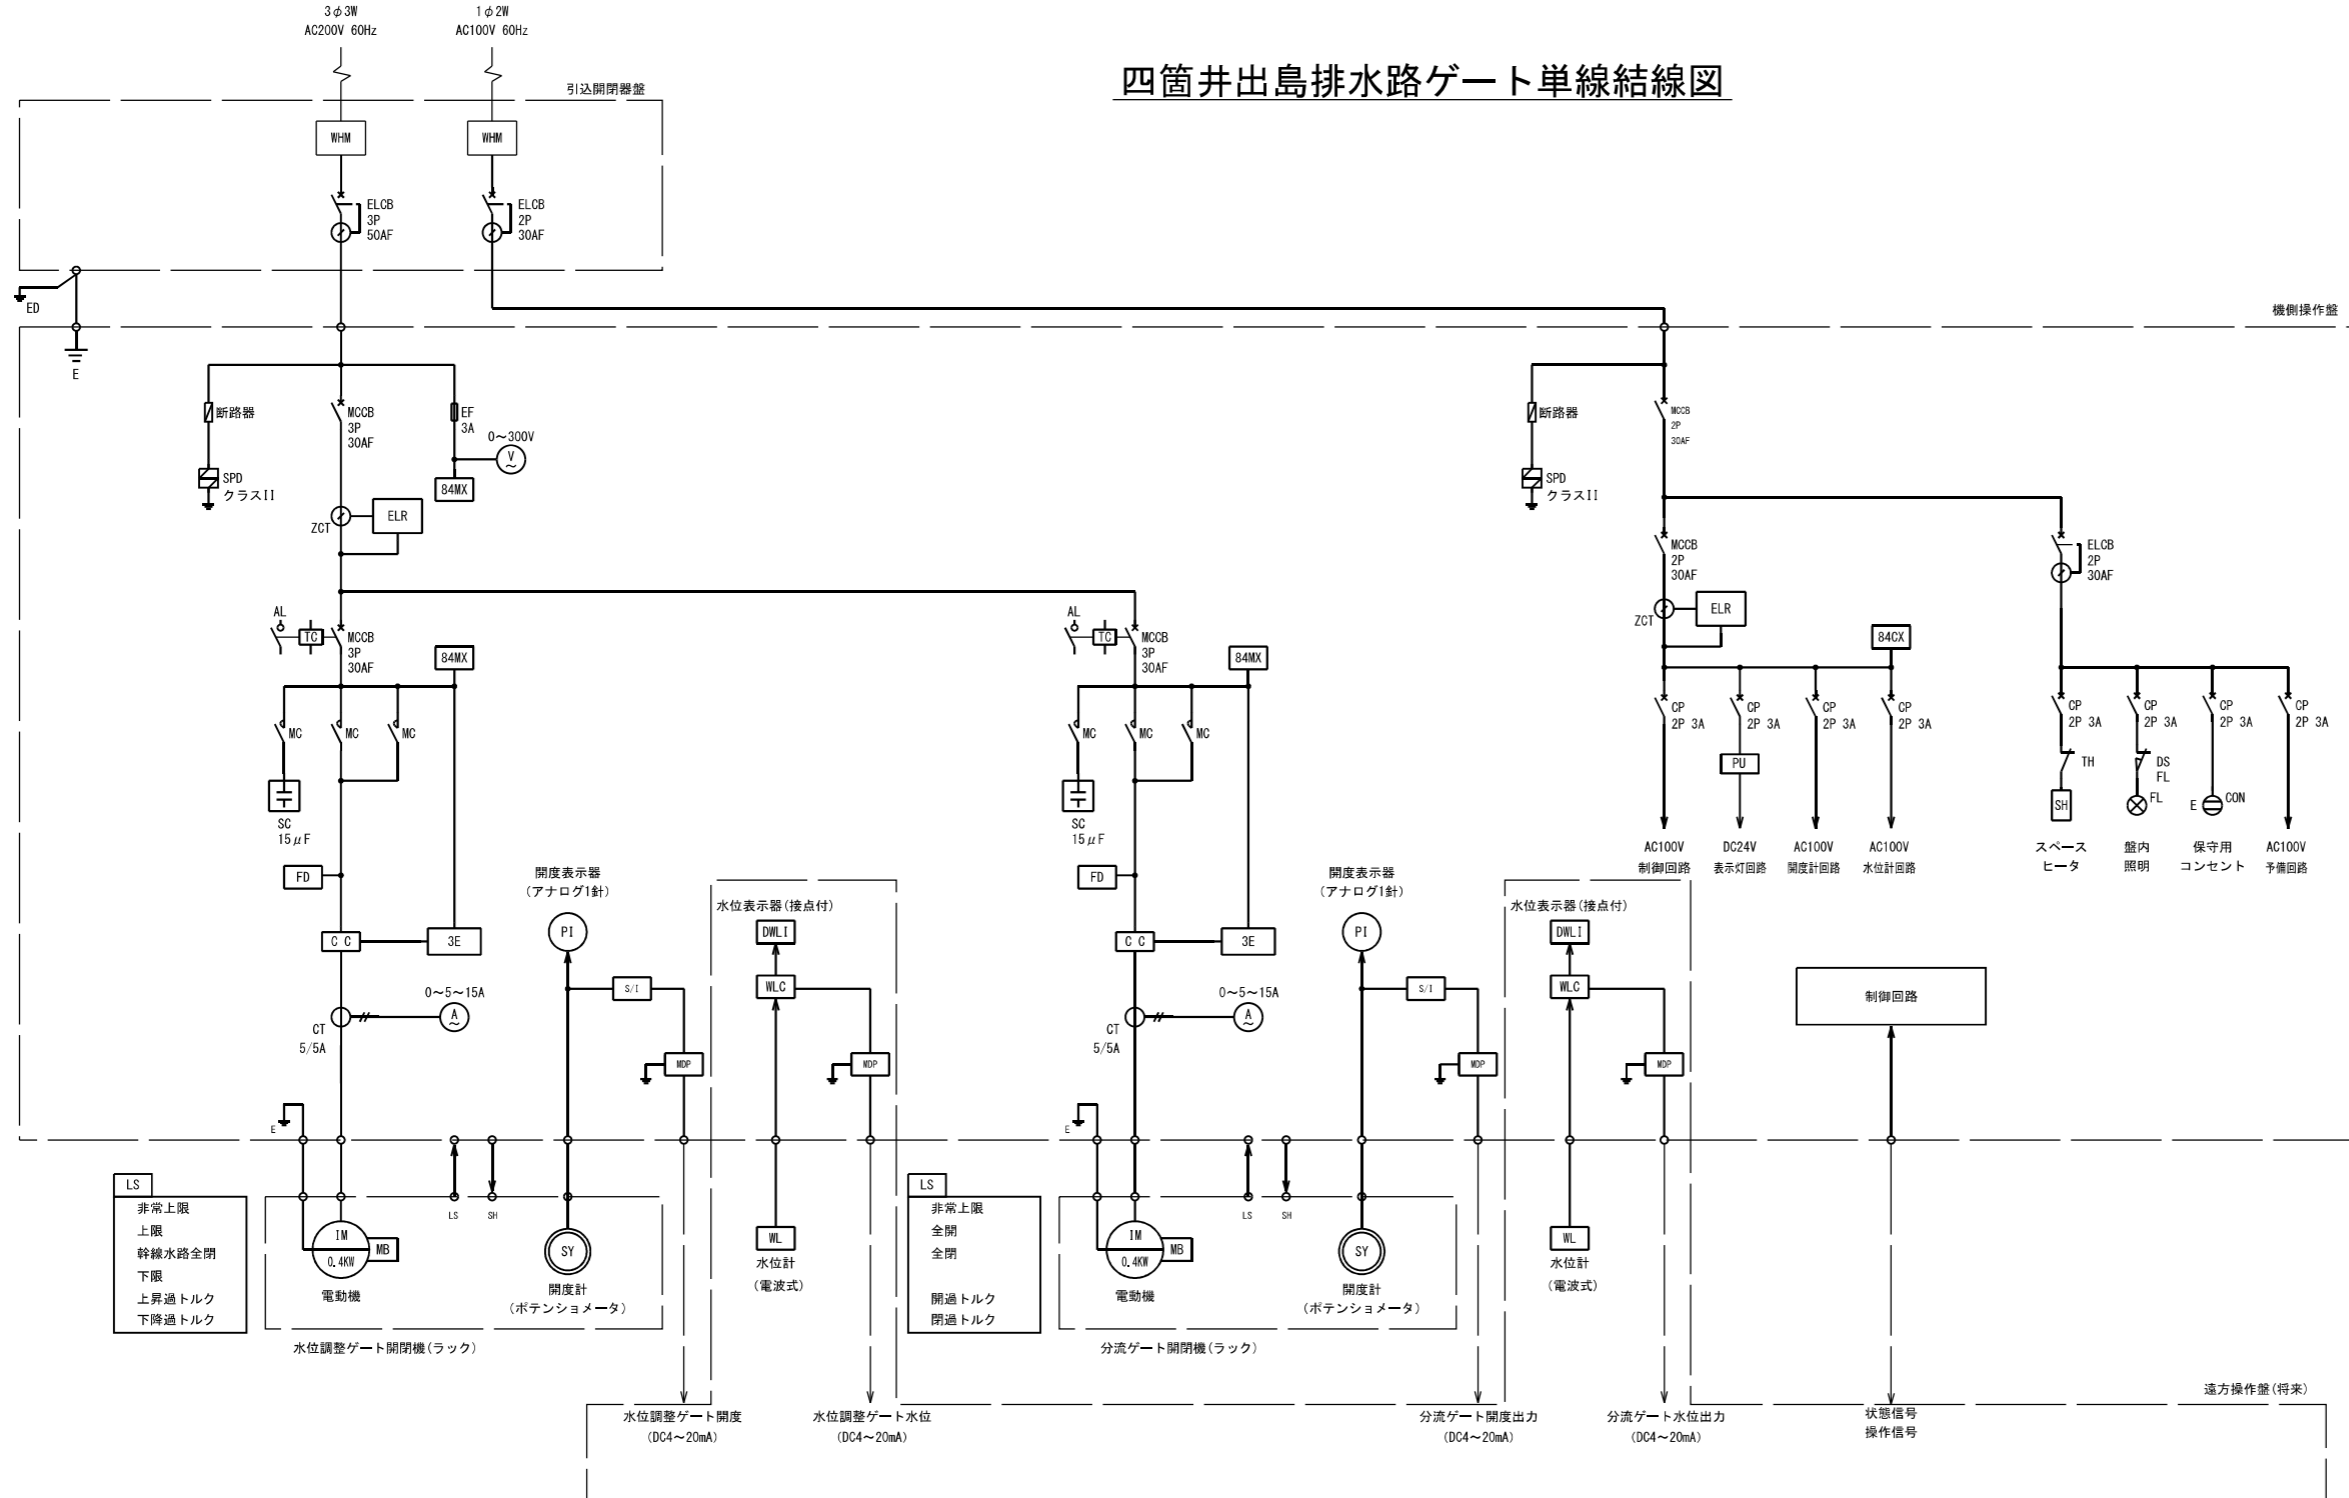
3φ3W
AC200V 60Hz

1φ2W
AC100V 60Hz

四箇井出島排水路ゲート単線結線図

引込開閉器盤

WHM

WHM

ELCB
3P
50AF

ELCB
2P
30AF

ED

E

機側操作盤

断路器

SPD
クラスII

MCCB
3P
30AF

EF
3A

0～300V

V

84MX

ZCT

ELR

断路器

SPD
クラスII

MCCB
2P
30AF

MCCB
2P
30AF

ZCT

ELR

84CX

ELCB
2P
30AF

CP
2P 3A

CP
2P 3A

CP
2P 3A

CP
2P 3A

PU

CP
2P 3A

CP
2P 3A

CP
2P 3A

CP
2P 3A

TH

DS
FL

FL

E

CON

SH

AC100V
制御回路

DC24V
表示灯回路

AC100V
開度計回路

AC100V
水位計回路

スペース
ヒータ

盤内
照明

保守用
コンセント

AC100V
予備回路

AL

TC

MCCB
3P
30AF

84MX

MC

MC

MC

SC
15μF

FD

CC

3E

CT
5/5A

0～5～15A

A

開度表示器
（アナログ1針）

PI

S/I

MDP

水位表示器（接点付）

DWLI

WLC

MDP

AL

TC

MCCB
3P
30AF

84MX

MC

MC

MC

SC
15μF

FD

CC

3E

CT
5/5A

0～5～15A

A

開度表示器
（アナログ1針）

PI

S/I

MDP

水位表示器（接点付）

DWLI

WLC

MDP

制御回路

E

E

LS
非常上限
上限
幹線水路全閉
下限
上昇過トルク
下降過トルク

IM
0.4KW
MB
電動機

LS

SH

SY
開度計
（ポテンショメータ）

WL
水位計
（電波式）

水位調整ゲート開閉機（ラック）

LS
非常上限
全閉
全閉

開過トルク
閉過トルク

IM
0.4KW
MB
電動機

LS

SH

SY
開度計
（ポテンショメータ）

WL
水位計
（電波式）

分流ゲート開閉機（ラック）

遠方操作盤（将来）

水位調整ゲート開度
（DC4～20mA）

水位調整ゲート水位
（DC4～20mA）

分流ゲート開度出力
（DC4～20mA）

分流ゲート水位出力
（DC4～20mA）

状態信号
操作信号